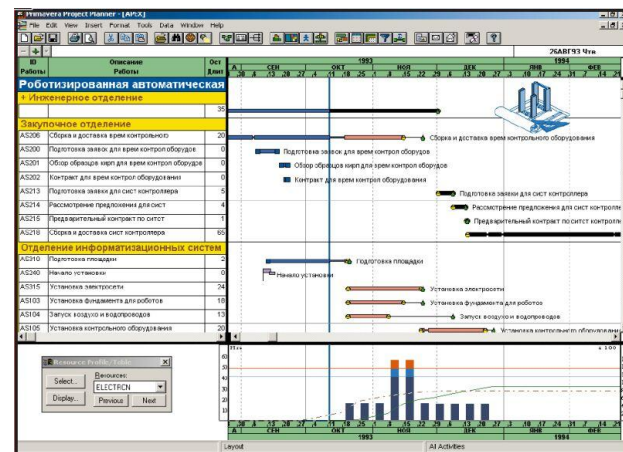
Primavera Project Planner - [APEX]

File Edit View Insert Format Tools Data Window Help

26АВГ93 Чтв

| ID Работы | Описание Работы | Ост Длит |
|---|---|---|
| | Роботизированная автоматическая | |
| | + Инженерное отделение | |
| | | 35 |
| | Закупочное отделение | |
| AS206 | Сборка и доставка врем контрольного | 20 |
| AS200 | Подготовка заявок для врем контрол оборудов | 0 |
| AS201 | Обзор образцов кирпл для врем контрол оборудов | 0 |
| AS202 | Контракт для врем контрол оборудования | 0 |
| AS213 | Подготовка заявки для сист контроллера | 5 |
| AS214 | Рассмотрение предложения для сист | 4 |
| AS215 | Предварительный контракт по ситст | 1 |
| AS216 | Сборка и доставка сист контроллера | 65 |
| | Отделение информатизационных систем | |
| AS310 | Подготовка площадки | 2 |
| AS240 | Начало установки | 0 |
| AS315 | Установка электросети | 24 |
| AS103 | Установка фундамента для роботов | 18 |
| AS104 | Запуск воздухо и водопроводов | 13 |
| AS105 | Установка контрольного оборудования | 20 |

1993 1994
СЕН ОКТ НОЯ ДЕК ЯНВ ФЕВ

Сборка и доставка врем контрольного оборудования
Подготовка заявок для врем контрол оборудов
Обзор образцов кирпл для врем контрол оборудов
Контракт для врем контрол оборудования
Подготовка заявки для сист контроллера
Рассмотрение предложения для сист контроллера
Предварительный контракт по ситст контролле
Подготовка площадки
Начало установки
Установка электросети
Установка фундамента для роботов
Запуск воздухо и водопроводов
Установка контрольного оборудования

Resource Profile/Table
Select...
Resource:
ELECTRCN
Display...
Previous
Next

60 50 40 30 20 10

1993 1994
СЕН ОКТ НОЯ ДЕК ЯНВ ФЕВ

Layout
All Activities